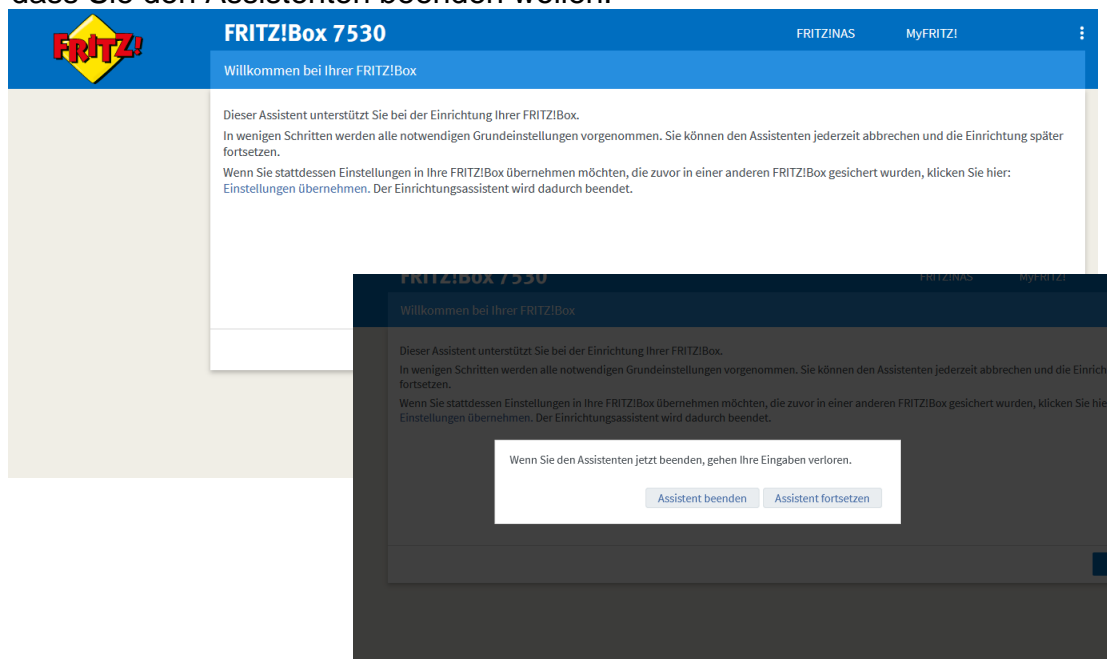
dass Sie den Assistenten beenden wollen.

FRITZ!

FRITZ!Box 7530

FRITZ!NAS MyFRITZ!

Willkommen bei Ihrer FRITZ!Box

Dieser Assistent unterstützt Sie bei der Einrichtung Ihrer FRITZ!Box.

In wenigen Schritten werden alle notwendigen Grundeinstellungen vorgenommen. Sie können den Assistenten jederzeit abbrechen und die Einrichtung später fortsetzen.

Wenn Sie stattdessen Einstellungen in Ihre FRITZ!Box übernehmen möchten, die zuvor in einer anderen FRITZ!Box gesichert wurden, klicken Sie hier: Einstellungen übernehmen. Der Einrichtungsassistent wird dadurch beendet.

FRITZ!Box 7530

FRITZ!NAS MyFRITZ!

Willkommen bei Ihrer FRITZ!Box

Dieser Assistent unterstützt Sie bei der Einrichtung Ihrer FRITZ!Box.

In wenigen Schritten werden alle notwendigen Grundeinstellungen vorgenommen. Sie können den Assistenten jederzeit abbrechen und die Einrich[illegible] fortsetzen.

Wenn Sie stattdessen Einstellungen in Ihre FRITZ!Box übernehmen möchten, die zuvor in einer anderen FRITZ!Box gesichert wurden, klicken Sie hie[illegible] Einstellungen übernehmen. Der Einrichtungsassistent wird dadurch beendet.

Wenn Sie den Assistenten jetzt beenden, gehen Ihre Eingaben verloren.

Assistent beenden Assistent fortsetzen